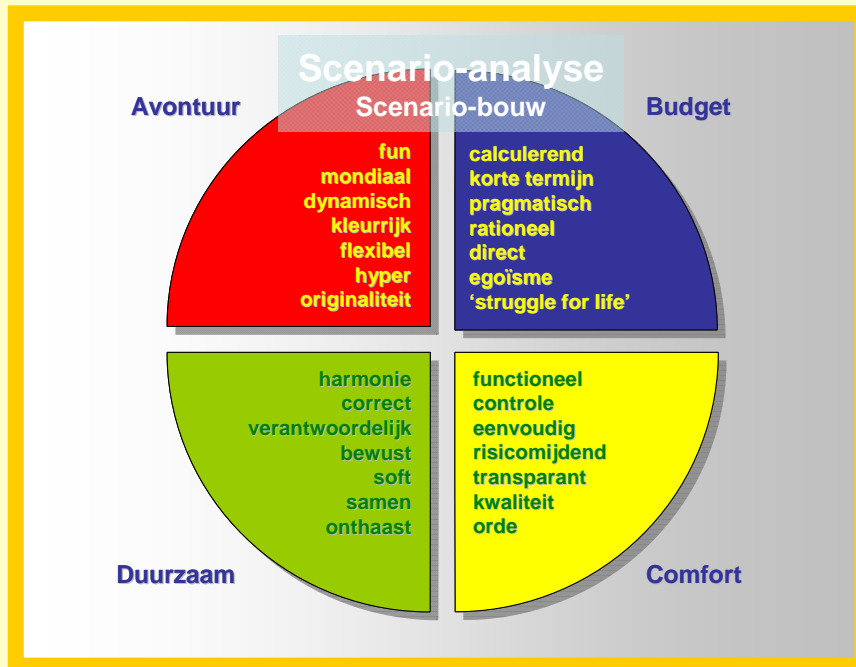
Scenario-analyse
Scenario-bouw

Avontuur

fun
mondiaal
dynamisch
kleurrijk
flexibel
hyper
originaliteit

Budget

calculerend
korte termijn
pragmatisch
rationeel
direct
egoïsme
'struggle for life'

harmonie
correct
verantwoordelijk
bewust
soft
samen
onthaast

Duurzaam

functioneel
controle
eenvoudig
risicomijdend
transparant
kwaliteit
orde

Comfort